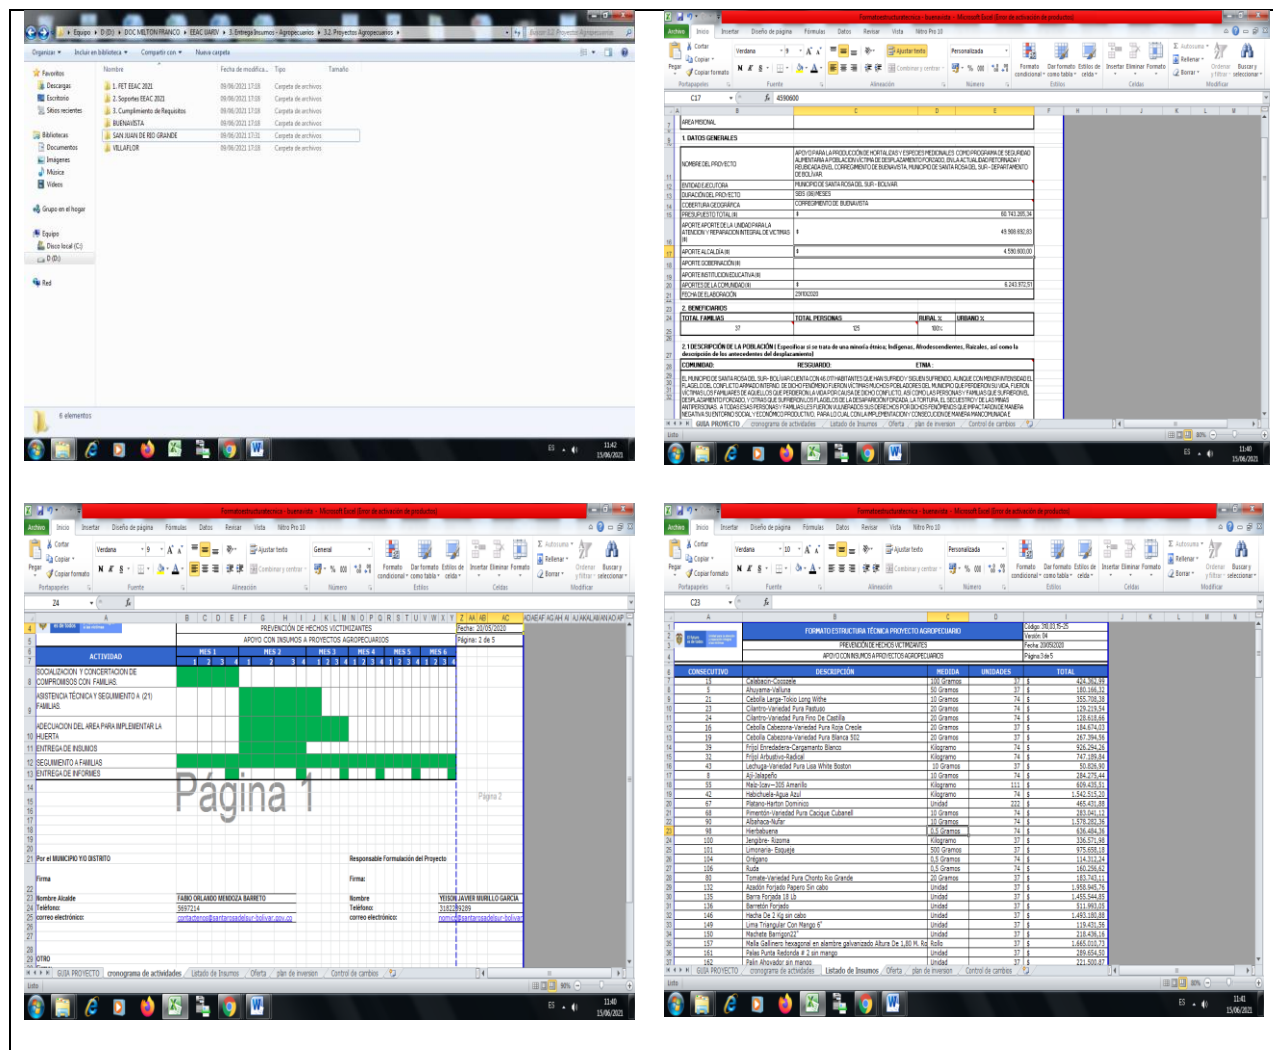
Equipo ▸ D (D:) ▸ DOC MILTON FRANCO ▸ EEAC UARIV ▸ 3. Entrega Insumos - Agropecuarios ▸ 3.2. Proyectos Agropecuarios ▸

Organizar ▾ Incluir en biblioteca ▾ Compartir con ▾ Nueva carpeta

Favoritos
Descargas
Escritorio
Sitios recientes
Bibliotecas
Documentos
Imágenes
Música
Videos
Grupo en el hogar
Equipo
Disco local (C:)
D (D:)
Red

| Nombre | Fecha de modifica... | Tipo | Tamaño |
|---|---|---|---|
| 1. FET EEAC 2021 | 09/06/2021 17:08 | Carpeta de archivos | |
| 2. Soportes EEAC 2021 | 09/06/2021 17:08 | Carpeta de archivos | |
| 3. Cumplimiento de Requisitos | 09/06/2021 17:08 | Carpeta de archivos | |
| BUENAVISTA | 09/06/2021 17:08 | Carpeta de archivos | |
| SAN JUAN DE RIO GRANDE | 09/06/2021 17:31 | Carpeta de archivos | |
| VILLAFLOR | 09/06/2021 17:08 | Carpeta de archivos | |

6 elementos

ES 11:42 15/06/2021

Formatoestructuratecnica - buenavista - Microsoft Excel (Error de activación de productos)

Archivo Inicio Insertar Diseño de página Fórmulas Datos Revisar Vista Nitro Pro 10

C17 4590600

AREA MISIONAL
1. DATOS GENERALES
NOMBRE DEL PROYECTO | APOYO PARA LA PRODUCCIÓN DE HORTALIZAS Y ESPECIES MEDICINALES COMO PROGRAMA DE SEGURIDAD ALIMENTARIA A POBLACIÓN VÍCTIMA DE DESPLAZAMIENTO FORZADO, EN LA ACTUALIDAD RETORNADA Y REUBICADA EN EL CORREGIMIENTO DE BUENAVISTA, MUNICIPIO DE SANTA ROSA DEL SUR - DEPARTAMENTO DE BOLIVAR
ENTIDAD EJECUTORA | MUNICIPIO DE SANTA ROSA DEL SUR - BOLIVAR
DURACIÓN DEL PROYECTO | SEIS (06) MESES
COBERTURA GEOGRÁFICA | CORREGIMIENTO DE BUENAVISTA
PRESUPUESTO TOTAL ($) | $ 60.743.265,34
APORTE APORTE DE LA UNIDAD PARA LA ATENCIÓN Y REPARACIÓN INTEGRAL DE VICTIMAS ($) | $ 49.908.832,83
APORTE ALCALDÍA ($) | $ 4.590.600,00
APORTE GOBERNACIÓN ($)
APORTE INSTITUCIÓN EDUCATIVA ($)
APORTES DE LA COMUNIDAD ($) | $ 6.243.972,51
FECHA DE ELABORACIÓN | 29/05/2020
2. BENEFICIARIOS
TOTAL FAMILIAS 37 | TOTAL PERSONAS 125 | RURAL % 100% | URBANO %
2.1 DESCRIPCIÓN DE LA POBLACIÓN ( Especificar si se trata de una minoría étnica; Indígenas, Afrodescendientes, Raizales, así como la descripción de los antecedentes del desplazamiento)
COMUNIDAD: RESGUARDO: ETNIA:
EL MUNICIPIO DE SANTA ROSA DEL SUR - BOLIVAR CUENTA CON 44.000 HABITANTES QUE HAN SUFRIDO Y SIGUEN SUFRIENDO, AUNQUE CON MENOR INTENSIDAD EL FLAGELO DEL CONFLICTO ARMADO INTERNO. DE DICHO FENÓMENO FUERON VÍCTIMAS MUCHOS POBLADORES DEL MUNICIPIO QUE PERDIERON SU VIDA, FUERON VÍCTIMAS LOS FAMILIARES DE AQUELLOS QUE PERDIERON LA VIDA POR ESCENARIOS DEL CONFLICTO, ASÍ COMO LAS PERSONAS Y FAMILIAS QUE SUFRIERON EL DESPLAZAMIENTO FORZADO, Y OTRAS QUE SUFRIERON LOS FLAGELOS DE LA DESAPARICIÓN FORZADA, LA TORTURA, EL SECUESTRO Y DE LAS MINAS ANTIPERSONAS. A TODAS ESAS PERSONAS Y FAMILIAS LES FUERON VULNERADOS SUS DERECHOS POR DICHOS FENÓMENOS QUE IMPACTARON DE MANERA NEGATIVA SU ENTORNO SOCIAL Y ECONÓMICO PRODUCTIVO. PARA LO CUAL CON LA IMPLEMENTACIÓN Y CONSECUCIÓN DE MANERA MANCOMUNADA E

GUIA PROYECTO | cronograma de actividades | Listado de Insumos | Oferta | plan de inversion | Control de cambios

ES 11:40 15/06/2021

Formatoestructuratecnica - buenavista - Microsoft Excel (Error de activación de productos)

PREVENCIÓN DE HECHOS VICTIMIZANTES
APOYO CON INSUMOS A PROYECTOS AGROPECUARIOS
Fecha: 20/05/2020
Página: 2 de 5

| ACTIVIDAD | MES 1 | MES 2 | MES 3 | MES 4 | MES 5 | MES 6 |
|---|---|---|---|---|---|---|
| SOCIALIZACION Y CONCERTACION DE COMPROMISOS CON FAMILIAS | | | | | | |
| ASISTENCIA TÉCNICA Y SEGUIMIENTO A (21) FAMILIAS | | | | | | |
| ADECUACION DEL AREA PARA IMPLEMENTAR LA HUERTA | | | | | | |
| ENTREGA DE INSUMOS | | | | | | |
| SEGUIMIENTO A FAMILIAS | | | | | | |
| ENTREGA DE INFORMES | | | | | | |

Página 1
Página 2

Por el MUNICIPIO Y/O DISTRITO
Responsable Formulación del Proyecto
Firma
Firma:
Nombre Alcalde FABIO ORLANDO MENDOZA BARRETO
Nombre YEISON JAVIER MURILLO GARCIA
Teléfono: 5697214
Teléfono: 3182289289
correo electrónico: contactenos@santarosadelsur-bolivar.gov.co
correo electrónico: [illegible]@santarosadelsur-bolivar
OTRO

GUIA PROYECTO | cronograma de actividades | Listado de Insumos | Oferta | plan de inversion | Control de cambios

ES 11:40 15/06/2021

Formatoestructuratecnica - buenavista - Microsoft Excel (Error de activación de productos)

FORMATO ESTRUCTURA TÉCNICA PROYECTO AGROPECUARIO
PREVENCIÓN DE HECHOS VICTIMIZANTES
APOYO CON INSUMOS A PROYECTOS AGROPECUARIOS
Código: 390,03,15-25
Versión: 04
Fecha: 20/05/2020
Página 3 de 5

| CONSECUTIVO | DESCRIPCIÓN | MEDIDA | UNIDADES | TOTAL |
|---|---|---|---|---|
| 15 | Calabacín-Coozzele | 100 Gramos | 37 | $ 424.362,99 |
| 5 | Ahuyama-Valluna | 50 Gramos | 37 | $ 180.166,32 |
| 21 | Cebolla Larga-Tokio Long White | 10 Gramos | 74 | $ 355.709,39 |
| 23 | Cilantro-Variedad Pura Pastuso | 10 Gramos | 74 | $ 129.219,54 |
| 24 | Cilantro-Variedad Pura Fino De Castilla | 20 Gramos | 74 | $ 128.618,66 |
| 18 | Cebolla Cabezona-Variedad Pura Roja Creole | 20 Gramos | 37 | $ 184.674,03 |
| 19 | Cebolla Cabezona-Variedad Pura Blanca 502 | 20 Gramos | 37 | $ 267.394,36 |
| 39 | Frijol Enredadera-Cargamento Blanco | Kilogramo | 74 | $ 926.294,26 |
| 32 | Frijol Arbustivo-Radical | Kilogramo | 74 | $ 747.189,84 |
| 43 | Lechuga-Variedad Pura Lisa White Boston | 10 Gramos | 37 | $ 50.826,90 |
| 8 | Ají-Jalapeño | 10 Gramos | 74 | $ 284.275,44 |
| 55 | Maíz-Icay---305 Amarillo | Kilogramo | 111 | $ 609.435,31 |
| 42 | Habichuela-Agua Azul | Kilogramo | 74 | $ 1.542.515,20 |
| 67 | Platano-Harton Dominico | Unidad | 222 | $ 465.421,88 |
| 68 | Pimentón-Variedad Pura Cacique Cubanell | 10 Gramos | 74 | $ 283.041,12 |
| 90 | Albahaca-Nufar | 10 Gramos | 74 | $ 1.578.282,36 |
| 98 | Hierbabuena | 0,5 Gramos | 74 | $ 636.484,36 |
| 100 | Jengibre- Rizoma | Kilogramo | 37 | $ 336.571,98 |
| 101 | Limonaria- Esqueje | 500 Gramos | 37 | $ 975.698,18 |
| 104 | Orégano | 0,5 Gramos | 37 | $ 114.313,24 |
| 106 | Ruda | 0,5 Gramos | 74 | $ 160.206,62 |
| 80 | Tomate-Variedad Pura Chonto Rio Grande | 20 Gramos | 37 | $ 183.743,11 |
| 132 | Azadón Forjado Papero Sin cabo | Unidad | 37 | $ 1.958.945,76 |
| 135 | Barra Forjada 18 Lb | Unidad | 37 | $ 1.455.544,85 |
| 136 | Barretón Forjado | Unidad | 37 | $ 511.993,05 |
| 146 | Hacha De 2 Kg sin cabo | Unidad | 37 | $ 1.493.180,88 |
| 149 | Lima Triangular Con Mango 6" | Unidad | 37 | $ 119.431,96 |
| 150 | Machete Barrigon22" | Unidad | 37 | $ 218.436,16 |
| 157 | Malla Gallinero hexagonal en alambre galvanizado Altura De 1,80 M. Ro | Rollo | 37 | $ 1.665.015,73 |
| 161 | Palas Punta Redonda # 2 sin mango | Unidad | 37 | $ 289.654,51 |
| 162 | Palin Ahoyador sin mango | Unidad | 37 | $ 221.508,87 |

GUIA PROYECTO | cronograma de actividades | Listado de Insumos | Oferta | plan de inversion | Control de cambios

ES 11:41 15/06/2021